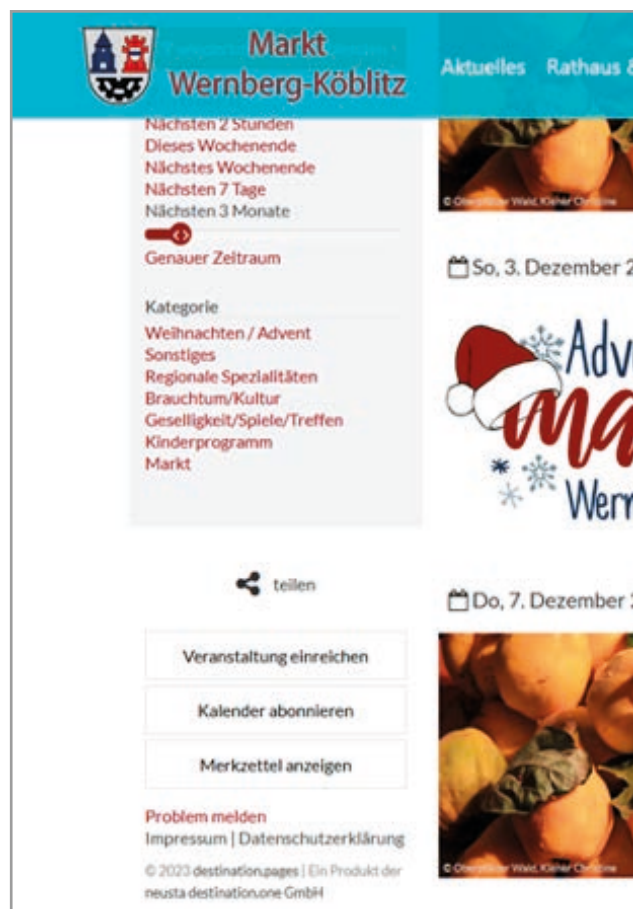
Markt Wernberg-Köblitz

Aktuelles Rathaus &

Nächsten 2 Stunden
Dieses Wochenende
Nächstes Wochenende
Nächsten 7 Tage
Nächsten 3 Monate

Genauer Zeitraum

Kategorie
Weihnachten / Advent
Sonstiges
Regionale Spezialitäten
Brauchtum/Kultur
Geselligkeit/Spiele/Treffen
Kinderprogramm
Markt

teilen

Veranstaltung einreichen

Kalender abonnieren

Merkzettel anzeigen

Problem melden
Impressum | Datenschutzerklärung

© 2023 destination.pages | Ein Produkt der neusta destination.one GmbH

© Oberpfälzer Wald, Kleiner Christine

So, 3. Dezember 2

Adv
ma
Wern

Do, 7. Dezember 2

© Oberpfälzer Wald, Kleiner Christine